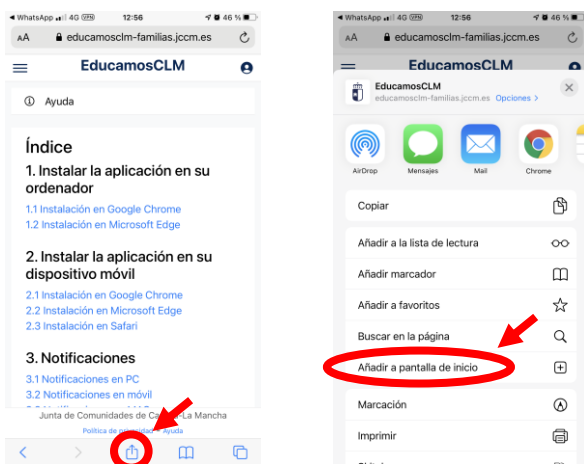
◀ WhatsApp 4G VPN 12:56 46 %

AA educamosclm-familias.jccm.es

EducamosCLM

Ayuda

Índice

1. Instalar la aplicación en su ordenador

1.1 Instalación en Google Chrome

1.2 Instalación en Microsoft Edge

2. Instalar la aplicación en su dispositivo móvil

2.1 Instalación en Google Chrome

2.2 Instalación en Microsoft Edge

2.3 Instalación en Safari

3. Notificaciones

3.1 Notificaciones en PC

3.2 Notificaciones en móvil

Junta de Comunidades de Ca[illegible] La Mancha

Política de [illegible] Ayuda

◀ WhatsApp 4G VPN 12:56 46 %

AA educamosclm-familias.jccm.es

EducamosCLM

EducamosCLM

educamosclm-familias.jccm.es Opciones >

AirDrop

Mensajes

Mail

Chrome

Copiar

Añadir a la lista de lectura

Añadir marcador

Añadir a favoritos

Buscar en la página

Añadir a pantalla de inicio

Marcación

Imprimir